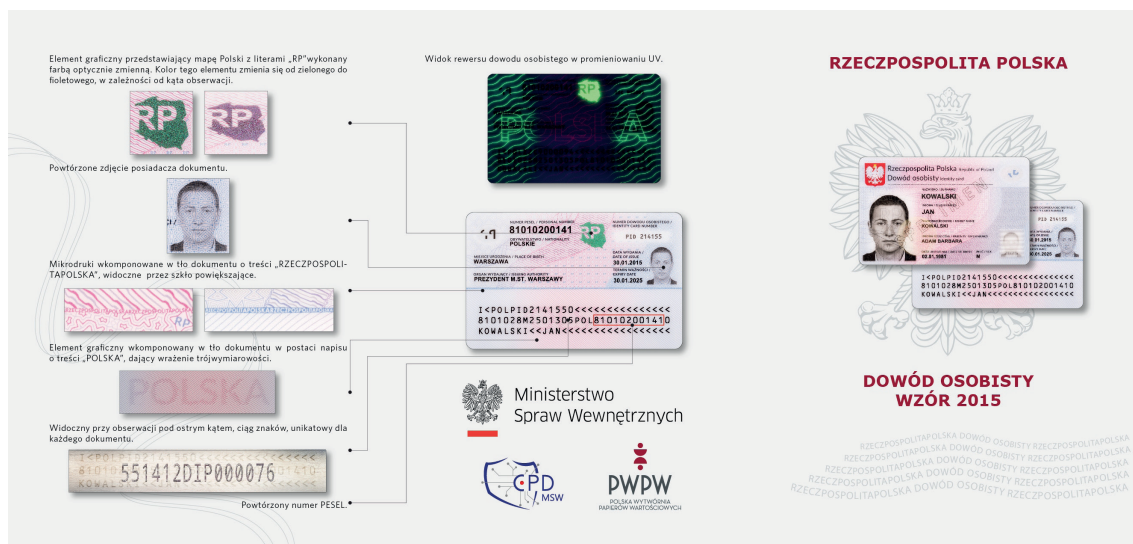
Element graficzny przedstawiający mapę Polski z literami „RP"wykonany farbą optycznie zmienną. Kolor tego elementu zmienia się od zielonego do fioletowego, w zależności od kąta obserwacji.

RP RP

Powtórzone zdjęcie posiadacza dokumentu.

Mikrodruki wkomponowane w tło dokumentu o treści „RZECZPOSPOLITAPOLSKA", widoczne przez szkło powiększające.

Element graficzny wkomponowany w tło dokumentu w postaci napisu o treści „POLSKA", dający wrażenie trójwymiarowości.

POLSKA

Widoczny przy obserwacji pod ostrym kątem, ciąg znaków, unikatowy dla każdego dokumentu.

551412DIP000076

Powtórzony numer PESEL.

Widok rewersu dowodu osobistego w promieniowaniu UV.

POLSKA

NUMER PESEL / PERSONAL NUMBER
81010200141
OBYWATELSTWO / NATIONALITY
POLSKIE
MIEJSCE URODZENIA / PLACE OF BIRTH
WARSZAWA
ORGAN WYDAJĄCY / ISSUING AUTHORITY
PREZYDENT M.ST. WARSZAWY
NUMER DOWODU OSOBISTEGO / IDENTITY CARD NUMBER
PIB 214155
DATA WYDANIA / DATE OF ISSUE
30.01.2015
TERMIN WAŻNOŚCI / EXPIRY DATE
30.01.2025

I<POLPID2141550<<<<<<<<<<<<<<<
8101028M2501305POL81010200141O
KOWALSKI<<JAN<<<<<<<<<<<<<<<<<

Ministerstwo Spraw Wewnętrznych

CPD MSW

PWPW
POLSKA WYTWÓRNIA PAPIERÓW WARTOŚCIOWYCH

RZECZPOSPOLITA POLSKA

Rzeczpospolita Polska Republic of Poland
Dowód osobisty Identity card
KOWALSKI
JAN
KOWALSKI
ADAM BARBARA
02.01.1981
30.01.2015
30.01.2020

I<POLPID2141550<<<<<<<<<<<<<<<
8101028M2501305POL81010200141O
KOWALSKI<<JAN<<<<<<<<<<<<<<<<<

DOWÓD OSOBISTY
WZÓR 2015

RZECZPOSPOLITAPOLSKA DOWÓD OSOBISTY RZECZPOSPOLITAPOLSKA
RZECZPOSPOLITAPOLSKA DOWÓD OSOBISTY RZECZPOSPOLITAPOLSKA
RZECZPOSPOLITAPOLSKA DOWÓD OSOBISTY RZECZPOSPOLITAPOLSKA
RZECZPOSPOLITAPOLSKA DOWÓD OSOBISTY RZECZPOSPOLITAPOLSKA
RZECZPOSPOLITAPOLSKA DOWÓD OSOBISTY RZECZPOSPOLITAPOLSKA